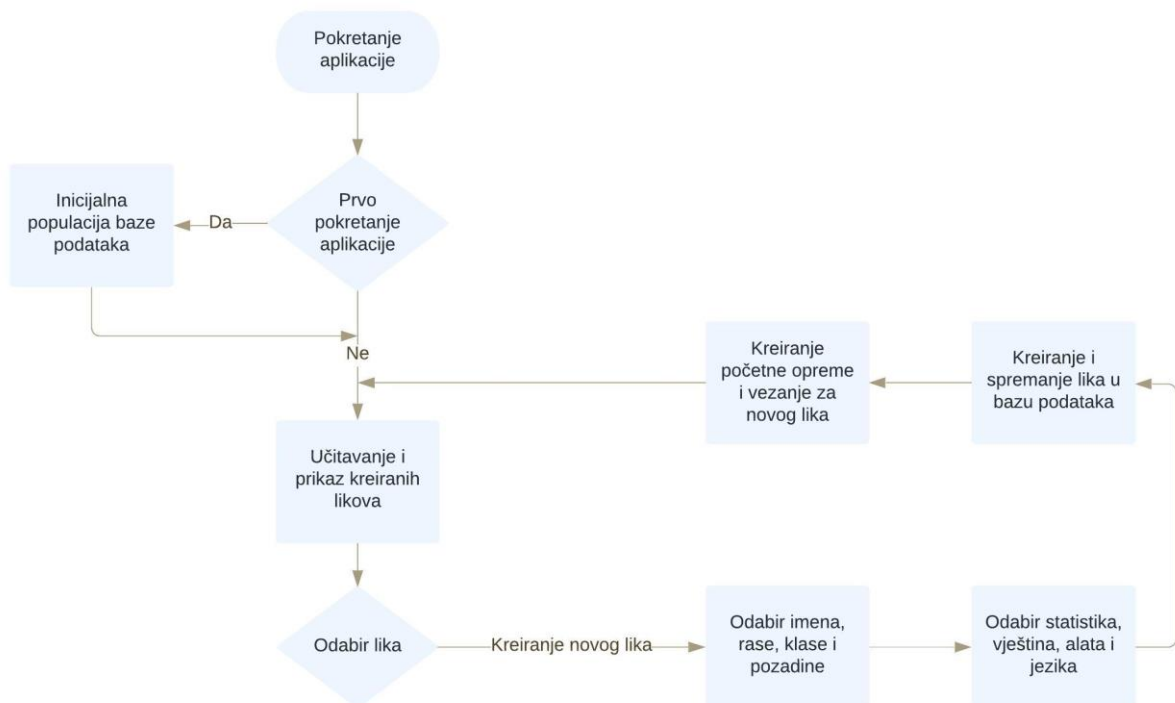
Pokretanje aplikacije

Inicijalna populacija baze podataka

Da

Prvo pokretanje aplikacije

Ne

Kreiranje početne opreme i vezanje za novog lika

Kreiranje i spremanje lika u bazu podataka

Učitavanje i prikaz kreiranih likova

Odabir lika

Kreiranje novog lika

Odabir imena, rase, klase i pozadine

Odabir statistika, vještina, alata i jezika